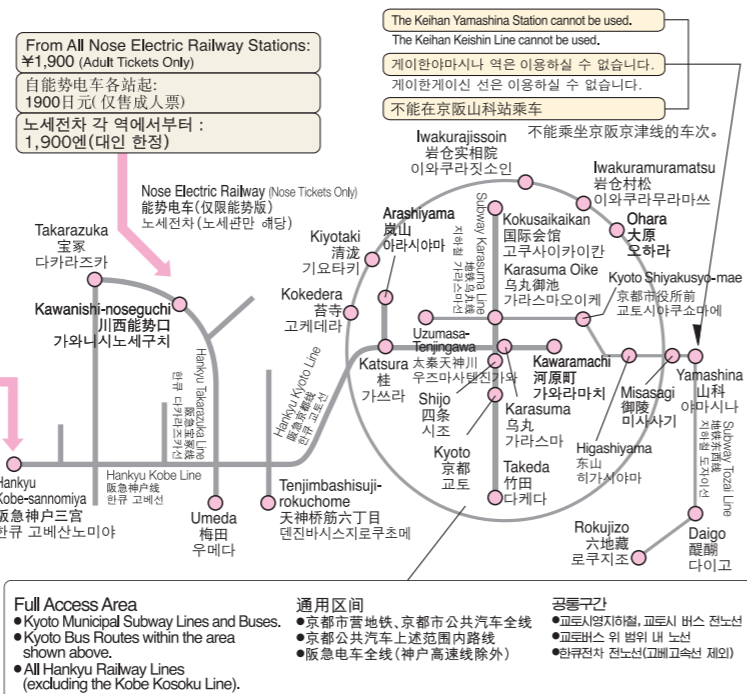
The Keihan Yamashina Station cannot be used.
The Keihan Keishin Line cannot be used.
게이한야마시나 역은 이용하실 수 없습니다.
게이한게이신 선은 이용하실 수 없습니다.
不能在京阪山科站乘车
不能乘坐京阪京津线的车次。

From All Nose Electric Railway Stations:
¥1,900 (Adult Tickets Only)
自能势电车各站起:
1900日元(仅售成人票)
노세전차 각 역에서부터 :
1,900엔(대인 한정)

Nose Electric Railway (Nose Tickets Only)
能势电车(仅限能势版)
노세전차(노세판만 해당)

Takarazuka
宝冢
다카라즈카

Kawanishi-noseguchi
川西能势口
가와니시노세구치

Hankyu Takarazuka Line
阪急宝冢线
한큐 다카라즈카선

Hankyu
Kobe-sannomiya
阪急神户三宫
한큐 고베산노미야

Hankyu Kobe Line
阪急神户线
한큐 고베선

Umeda
梅田
우메다

Hankyu Kyoto Line
阪急京都线
한큐 교토선

Tenjimbashisuji-rokuchome
天神桥筋六丁目
덴진바시스지로쿠초메

Kokedera
苔寺
고케데라

Kiyotaki
清泷
기요타키

Arashiyama
岚山
아라시야마

Katsura
桂
가쓰라

Iwakurajissoin
岩仓实相院
이와쿠라짓소인

Subway Karasuma Line
地铁乌丸线
지하철 가라스마선

Kokusaikaikan
国际会馆
고쿠사이카이칸

Karasuma Oike
乌丸御池
가라스마오이케

Uzumasa-Tenjingawa
太秦天神川
우즈마사텐진가와

Shijo
四条
시조

Karasuma
乌丸
가라스마

Kyoto
京都
교토

Takeda
竹田
다케다

Kawaramachi
河原町
가와라마치

Iwakuramuramatsu
岩仓村松
이와쿠라무라마쓰

Ohara
大原
오하라

Kyoto Shiyakusyo-mae
京都市役所前
교토시야쿠쇼마에

Misasagi
御陵
미사사기

Higashiyama
东山
히가시야마

Yamashina
山科
야마시나

Subway Tozai Line
地铁东西线
지하철 도자이선

Rokujizo
六地藏
로쿠지조

Daigo
醍醐
다이고

Full Access Area
• Kyoto Municipal Subway Lines and Buses.
• Kyoto Bus Routes within the area shown above.
• All Hankyu Railway Lines (excluding the Kobe Kosoku Line).

通用区间
● 京都市营地铁、京都市公共汽车全线
● 京都公共汽车上述范围内路线
● 阪急电车全线(神户高速线除外)

공통구간
●교토시영지하철, 교토시 버스 전노선
●교토버스 위 범위 내 노선
●한큐전차 전노선(고베고속선 제외)